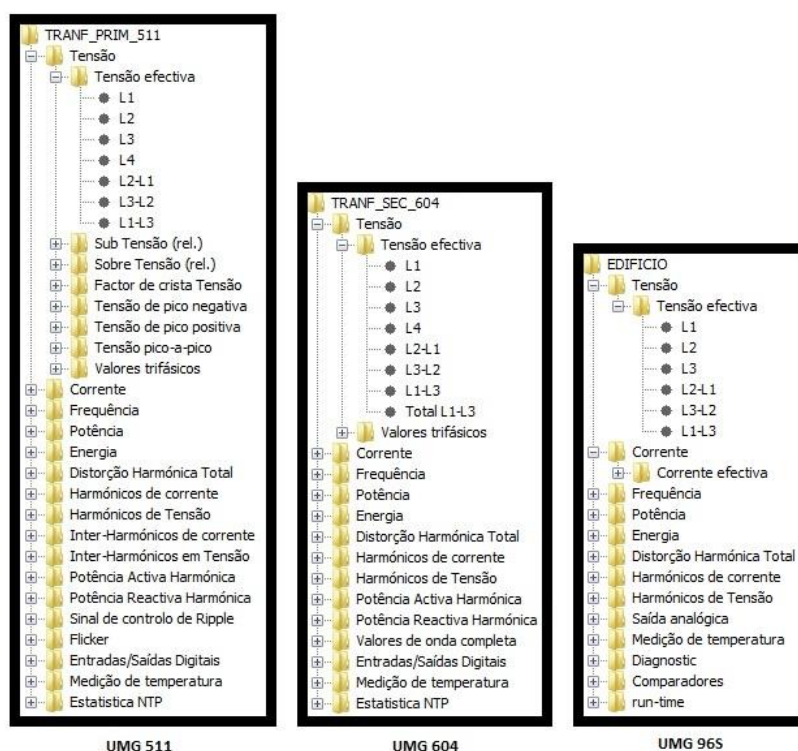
TRANF_PRIM_511
Tensão
Tensão efectiva
L1
L2
L3
L4
L2-L1
L3-L2
L1-L3
Sub Tensão (rel.)
Sobre Tensão (rel.)
Factor de crista Tensão
Tensão de pico negativa
Tensão de pico positiva
Tensão pico-a-pico
Valores trifásicos
Corrente
Frequência
Potência
Energia
Distorção Harmónica Total
Harmónicos de corrente
Harmónicos de Tensão
Inter-Harmónicos de corrente
Inter-Harmónicos em Tensão
Potência Activa Harmónica
Potência Reactiva Harmónica
Sinal de controlo de Ripple
Flicker
Entradas/Saídas Digitais
Medição de temperatura
Estatistica NTP

UMG 511

TRANF_SEC_604
Tensão
Tensão efectiva
L1
L2
L3
L4
L2-L1
L3-L2
L1-L3
Total L1-L3
Valores trifásicos
Corrente
Frequência
Potência
Energia
Distorção Harmónica Total
Harmónicos de corrente
Harmónicos de Tensão
Potência Activa Harmónica
Potência Reactiva Harmónica
Valores de onda completa
Entradas/Saídas Digitais
Medição de temperatura
Estatistica NTP

UMG 604

EDIFICIO
Tensão
Tensão efectiva
L1
L2
L3
L2-L1
L3-L2
L1-L3
Corrente
Corrente efectiva
Frequência
Potência
Energia
Distorção Harmónica Total
Harmónicos de corrente
Harmónicos de Tensão
Saída analógica
Medição de temperatura
Diagnostic
Comparadores
run-time

UMG 96S